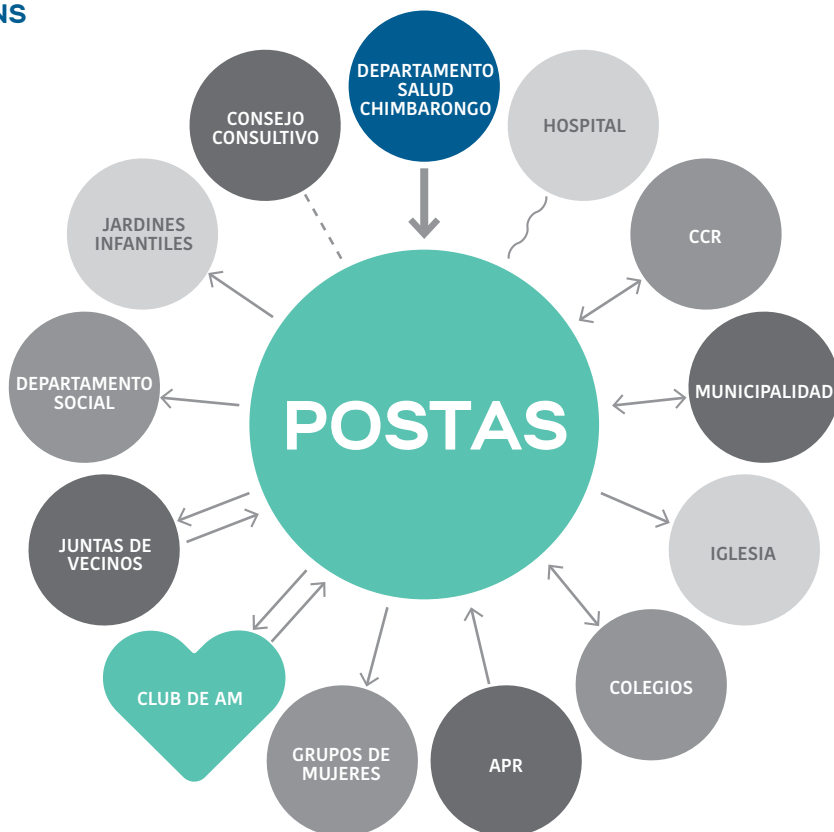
NS

DEPARTAMENTO SALUD CHIMBARONGO

CONSEJO CONSULTIVO

HOSPITAL

JARDINES INFANTILES

CCR

POSTAS

DEPARTAMENTO SOCIAL

MUNICIPALIDAD

JUNTAS DE VECINOS

IGLESIA

CLUB DE AM

COLEGIOS

GRUPOS DE MUJERES

APR